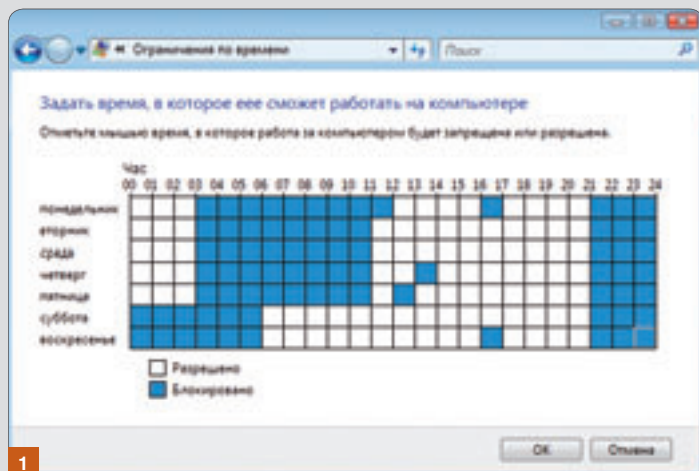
« Ограничения по времени
Поиск

Задать время, в которое eee сможет работать на компьютере

Отметьте мышью время, в которое работа за компьютером будет запрещена или разрешена.

Час
00 01 02 03 04 05 06 07 08 09 10 11 12 13 14 15 16 17 18 19 20 21 22 23 24

понедельник
вторник
среда
четверг
пятница
суббота
воскресенье

Разрешено
Блокировано

OK
Отмена

1